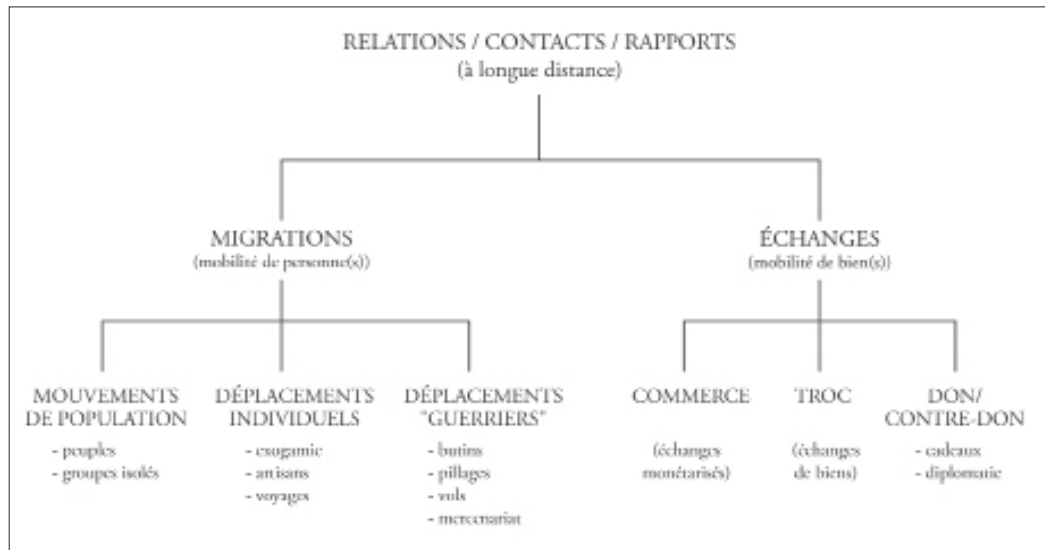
RELATIONS / CONTACTS / RAPPORTS
(à longue distance)

MIGRATIONS
(mobilité de personne(s))

ÉCHANGES
(mobilité de bien(s))

MOUVEMENTS DE POPULATION
- peuples
- groupes isolés

DÉPLACEMENTS INDIVIDUELS
- exogamie
- artisans
- voyages

DÉPLACEMENTS "GUERRIERS"
- butins
- pillages
- vols
- mercenariat

COMMERCE
(échanges monétarisés)

TROC
(échanges de biens)

DON/ CONTRE-DON
- cadeaux
- diplomatie